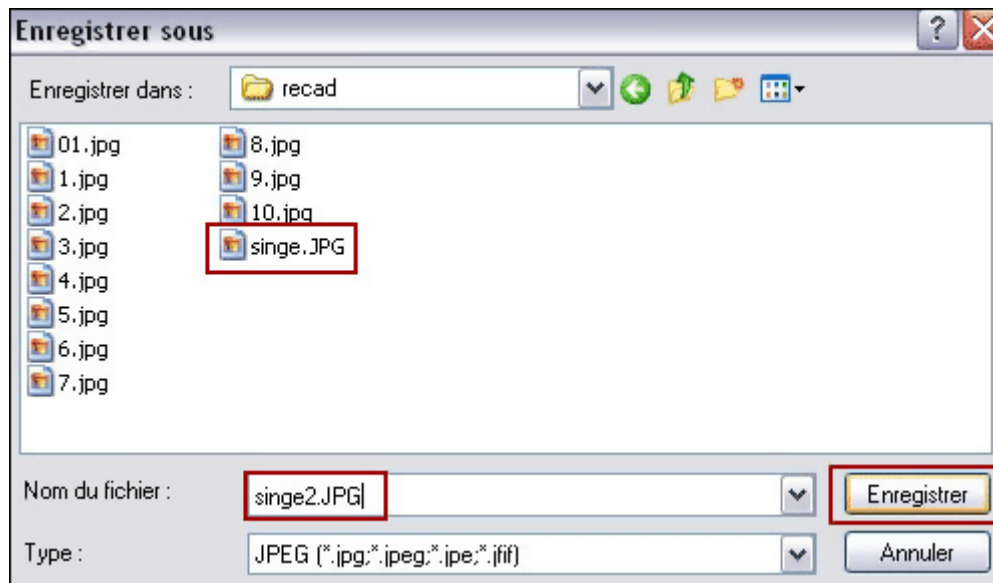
Enregistrer sous

?

Enregistrer dans : recad

01.jpg
1.jpg
2.jpg
3.jpg
4.jpg
5.jpg
6.jpg
7.jpg
8.jpg
9.jpg
10.jpg
singe.JPG

Nom du fichier : singe2.JPG

Enregistrer

Type : JPEG (*.jpg;*.jpeg;*.jpe;*.jfif)

Annuler